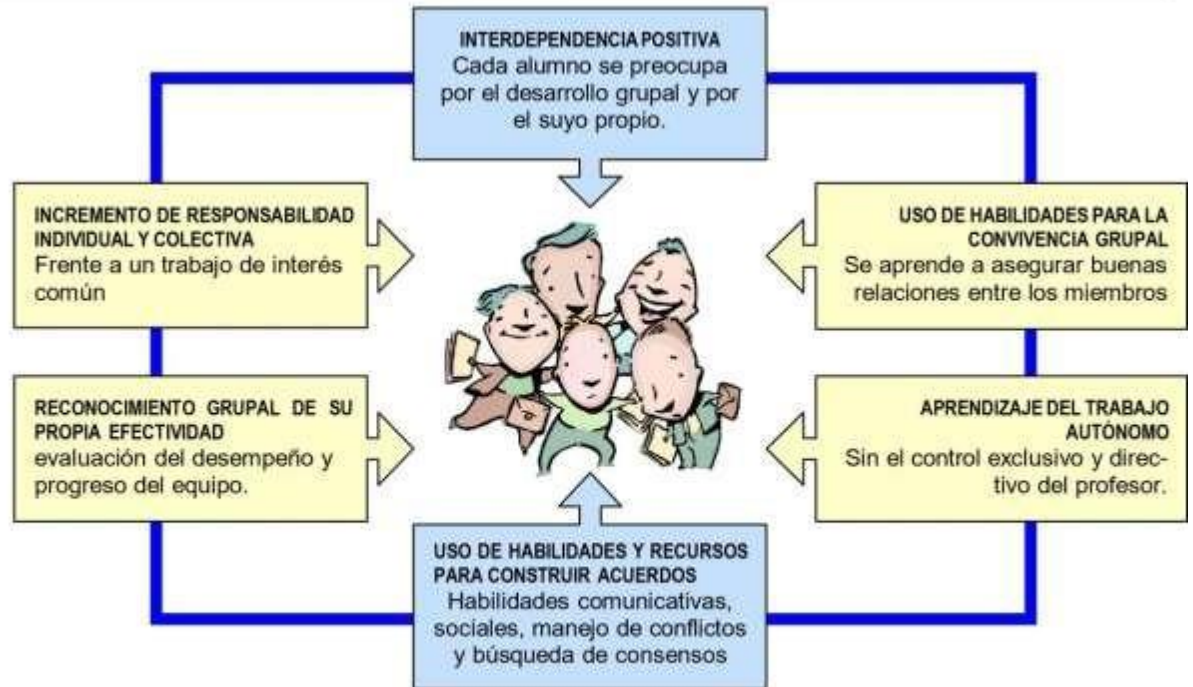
INTERDEPENDENCIA POSITIVA
Cada alumno se preocupa por el desarrollo grupal y por el suyo propio.

INCREMENTO DE RESPONSABILIDAD INDIVIDUAL Y COLECTIVA
Frente a un trabajo de interés común

USO DE HABILIDADES PARA LA CONVIVENCIA GRUPAL
Se aprende a asegurar buenas relaciones entre los miembros

RECONOCIMIENTO GRUPAL DE SU PROPIA EFECTIVIDAD
evaluación del desempeño y progreso del equipo.

APRENDIZAJE DEL TRABAJO AUTÓNOMO
Sin el control exclusivo y directivo del profesor.

USO DE HABILIDADES Y RECURSOS PARA CONSTRUIR ACUERDOS
Habilidades comunicativas, sociales, manejo de conflictos y búsqueda de consensos